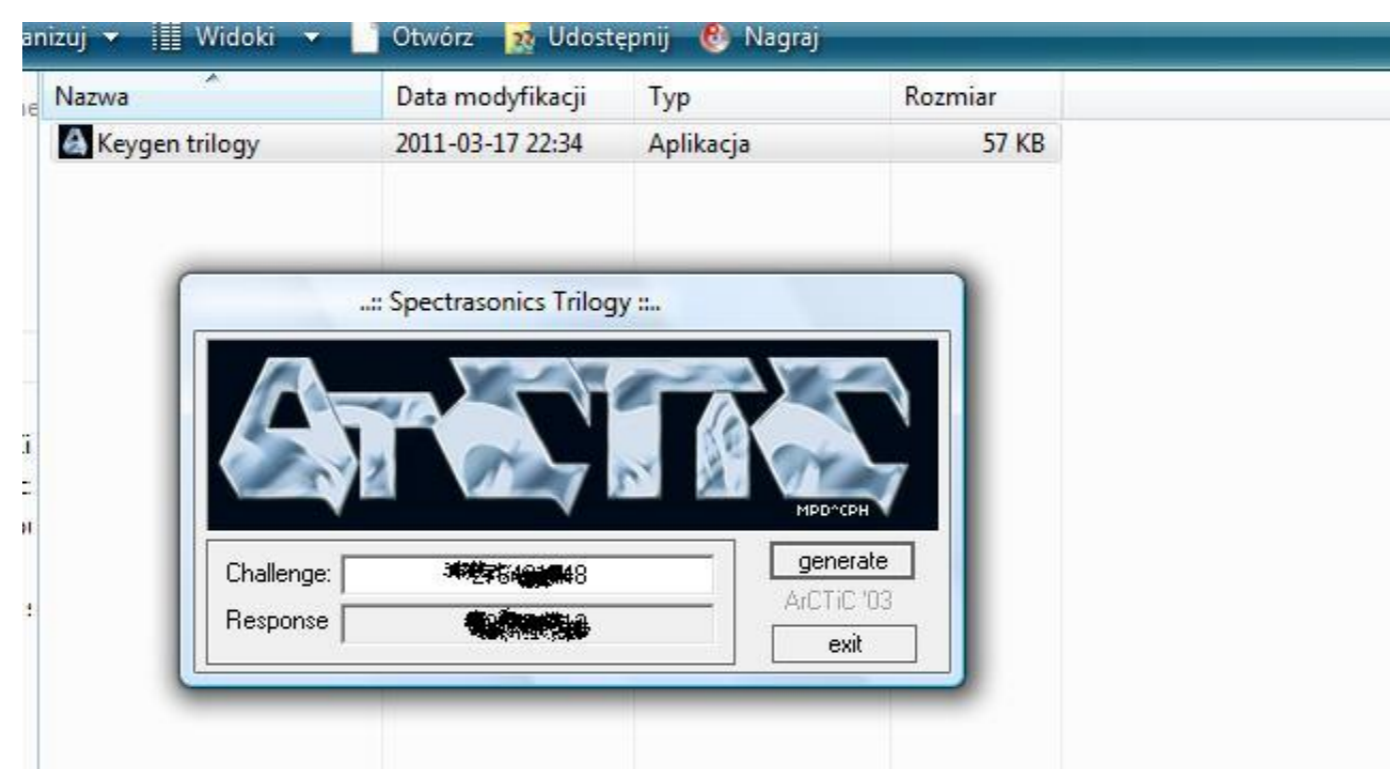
anizuj ▾ Widoki ▾ Otwórz Udostępnij Nagraj

| Nazwa | Data modyfikacji | Typ | Rozmiar |
|---|---|---|---|
| Keygen trilogy | 2011-03-17 22:34 | Aplikacja | 57 KB |

..:: Spectrasonics Trilogy ::..

ArCTiC

MPD^CPH

Challenge: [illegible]48

Response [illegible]

generate

ArCTiC '03

exit